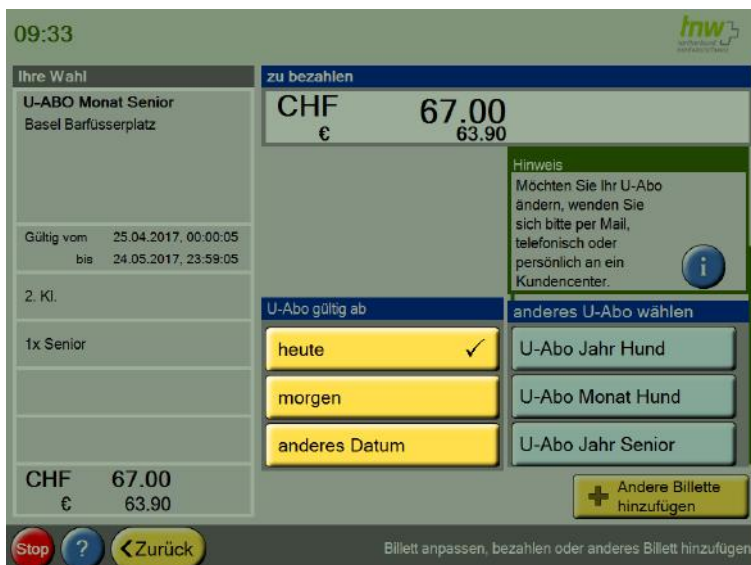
09:33

tnw

Ihre Wahl

U-ABO Monat Senior
Basel Barfüsserplatz

Gültig vom 25.04.2017, 00:00:05
bis 24.05.2017, 23:59:05

2. Kl.

1x Senior

CHF 67.00
€ 63.90

zu bezahlen

CHF 67.00
€ 63.90

Hinweis
Möchten Sie Ihr U-Abo ändern, wenden Sie sich bitte per Mail, telefonisch oder persönlich an ein Kundencenter.

i

U-Abo gültig ab

heute ✓

morgen

anderes Datum

anderes U-Abo wählen

U-Abo Jahr Hund

U-Abo Monat Hund

U-Abo Jahr Senior

Andere Billette hinzufügen

Stop

?

Zurück

Billett anpassen, bezahlen oder anderes Billett hinzufügen